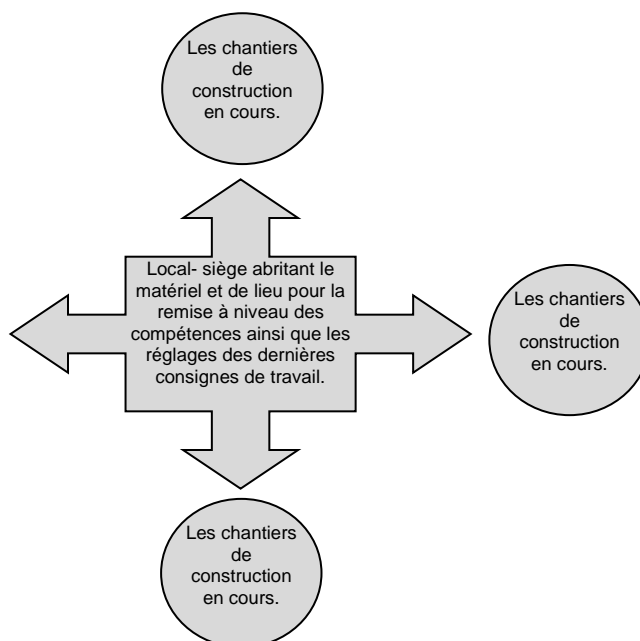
Les chantiers de construction en cours.

Local- siège abritant le matériel et de lieu pour la remise à niveau des compétences ainsi que les réglages des dernières consignes de travail.

Les chantiers de construction en cours.

Les chantiers de construction en cours.